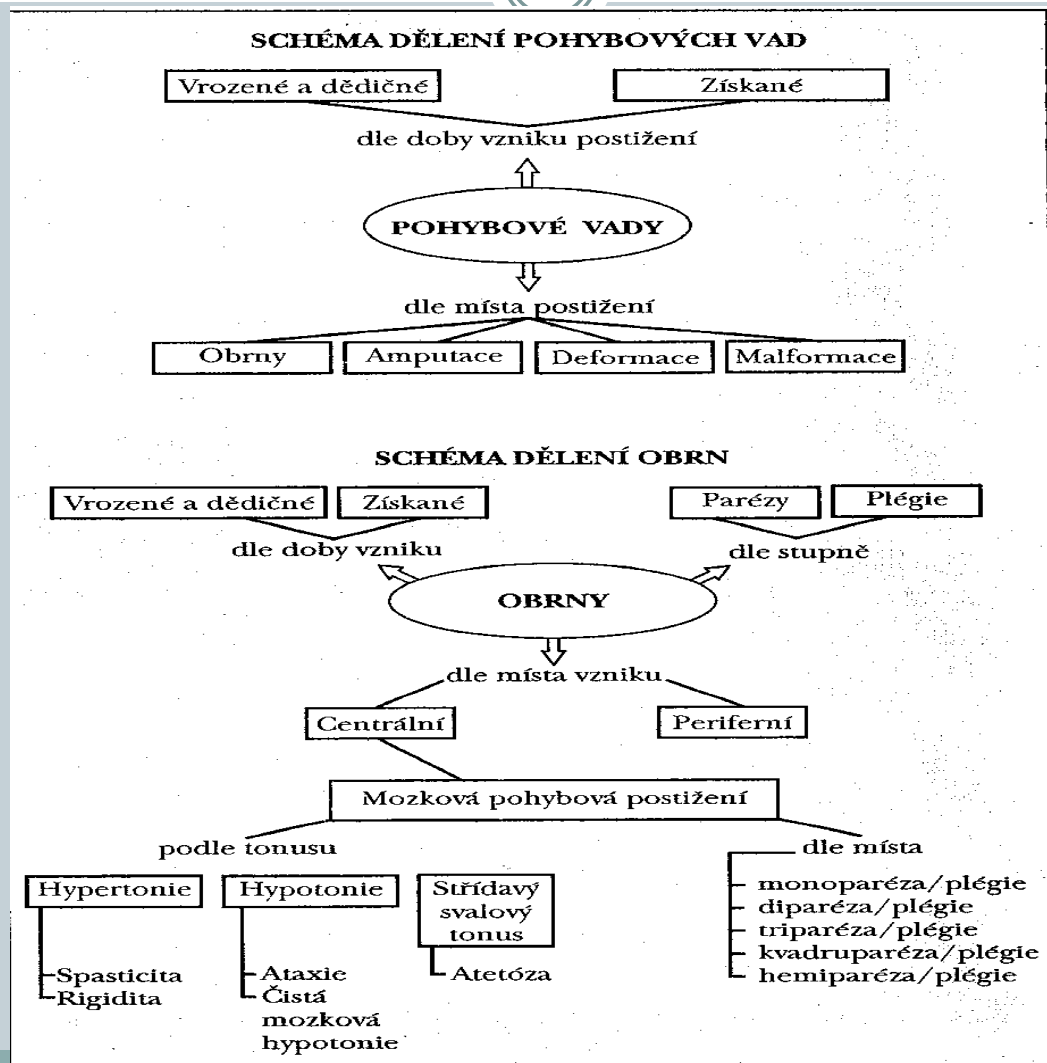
SCHÉMA DĚLENÍ POHYBOVÝCH VAD

Vrozené a dědičné

Získané

dle doby vzniku postižení

POHYBOVÉ VADY

dle místa postižení

Obrny

Amputace

Deformace

Malformace

SCHÉMA DĚLENÍ OBRN

Vrozené a dědičné

Získané

Parézy

Plégie

dle doby vzniku

dle stupně

OBRNY

dle místa vzniku

Centrální

Periferní

Mozková pohybová postižení

podle tonusu

dle místa

Hypertonie

Spasticita
Rigidita

Hypotonie

Ataxie
Čistá mozková hypotonie

Střídavý svalový tonus

Atetóza

monoparéza/plégie
diparéza/plégie
triparéza/plégie
kvadruparéza/plégie
hemiparéza/plégie